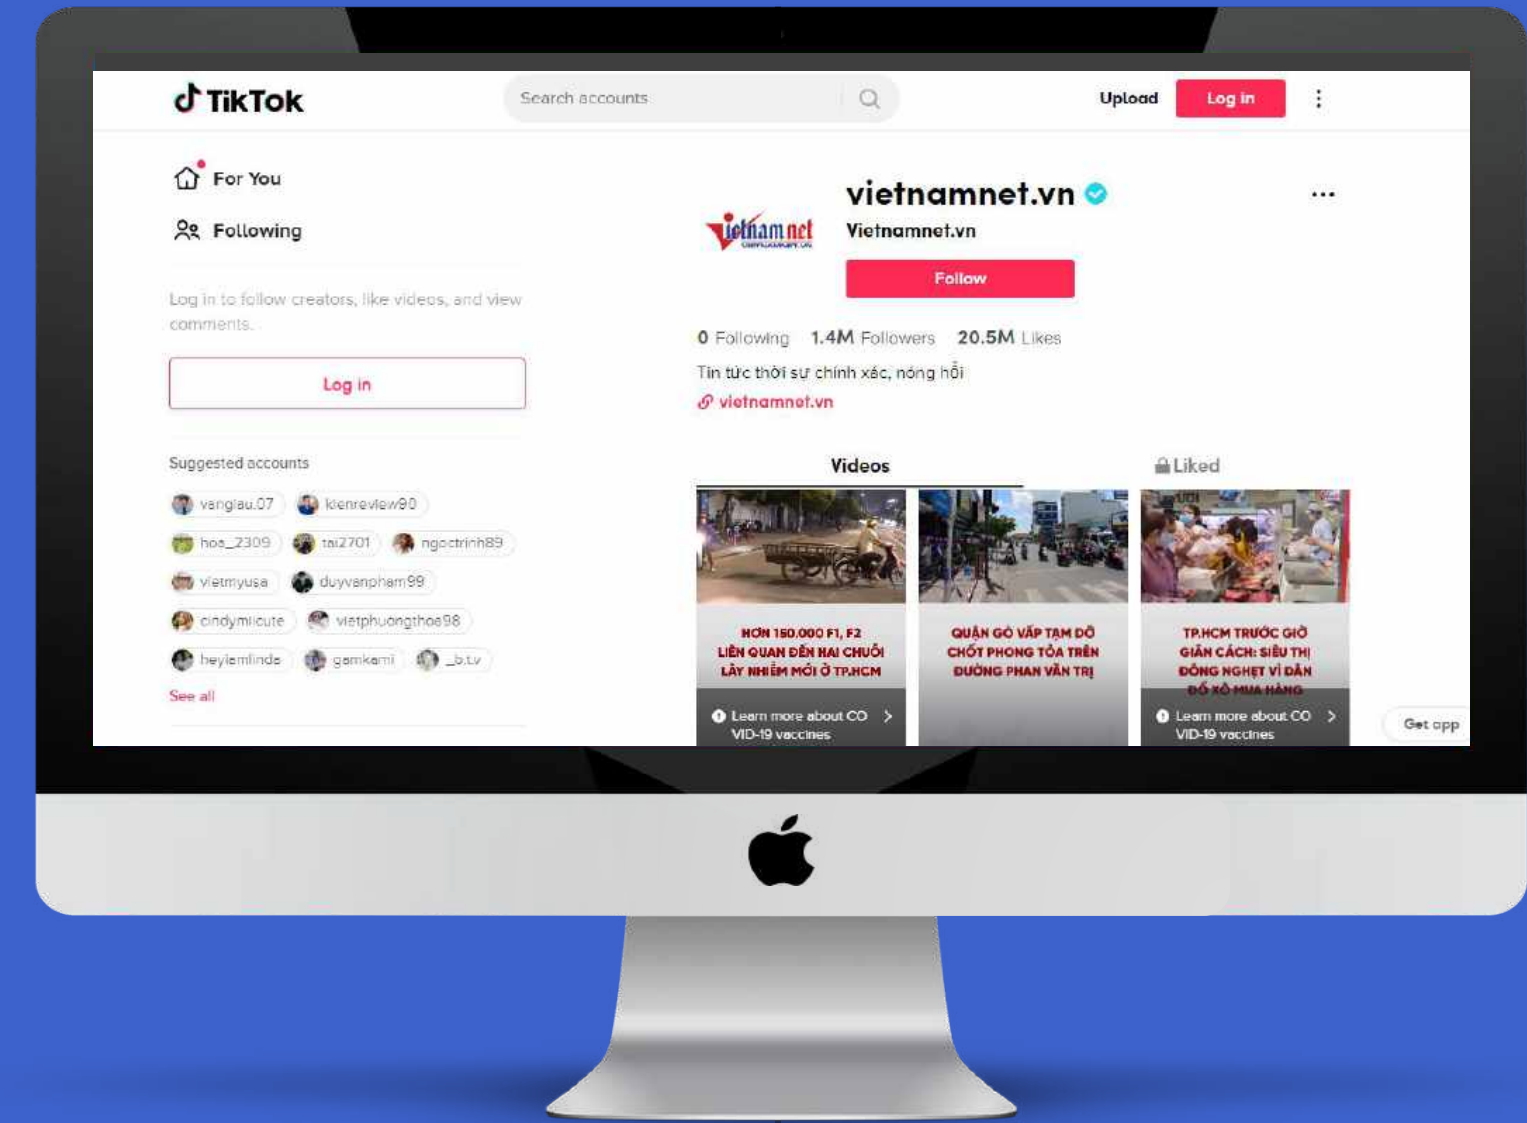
TikTok

Search accounts

Upload Log in

For You

Following

Log in to follow creators, like videos, and view comments.

Log in

Suggested accounts

vanglau.07 kienreview90 hoa_2309 tai2701 ngoctrinh89 vietmyusa duyvanpham99 cindymiicute vietphuongthoa98 heyiemlinde gamkami _b.tv

See all

vietnamnet.vn

Vietnamnet.vn

Follow

0 Following 1.4M Followers 20.5M Likes

Tin tức thời sự chính xác, nóng hổi

vietnamnet.vn

Videos

Liked

HƠN 150.000 F1, F2 LIÊN QUAN ĐẾN HAI CHUỖI LÂY NHIỄM MỚI Ở TP.HCM

Learn more about COVID-19 vaccines

QUẬN GÒ VẤP TẠM DỠ CHỐT PHONG TỎA TRÊN ĐƯỜNG PHAN VĂN TRỊ

TP.HCM TRƯỚC GIỜ GIÃN CÁCH: SIÊU THỊ ĐÔNG NGHẸT VÌ DÂN ĐỔ XÔ MUA HÀNG

Learn more about COVID-19 vaccines

Get app